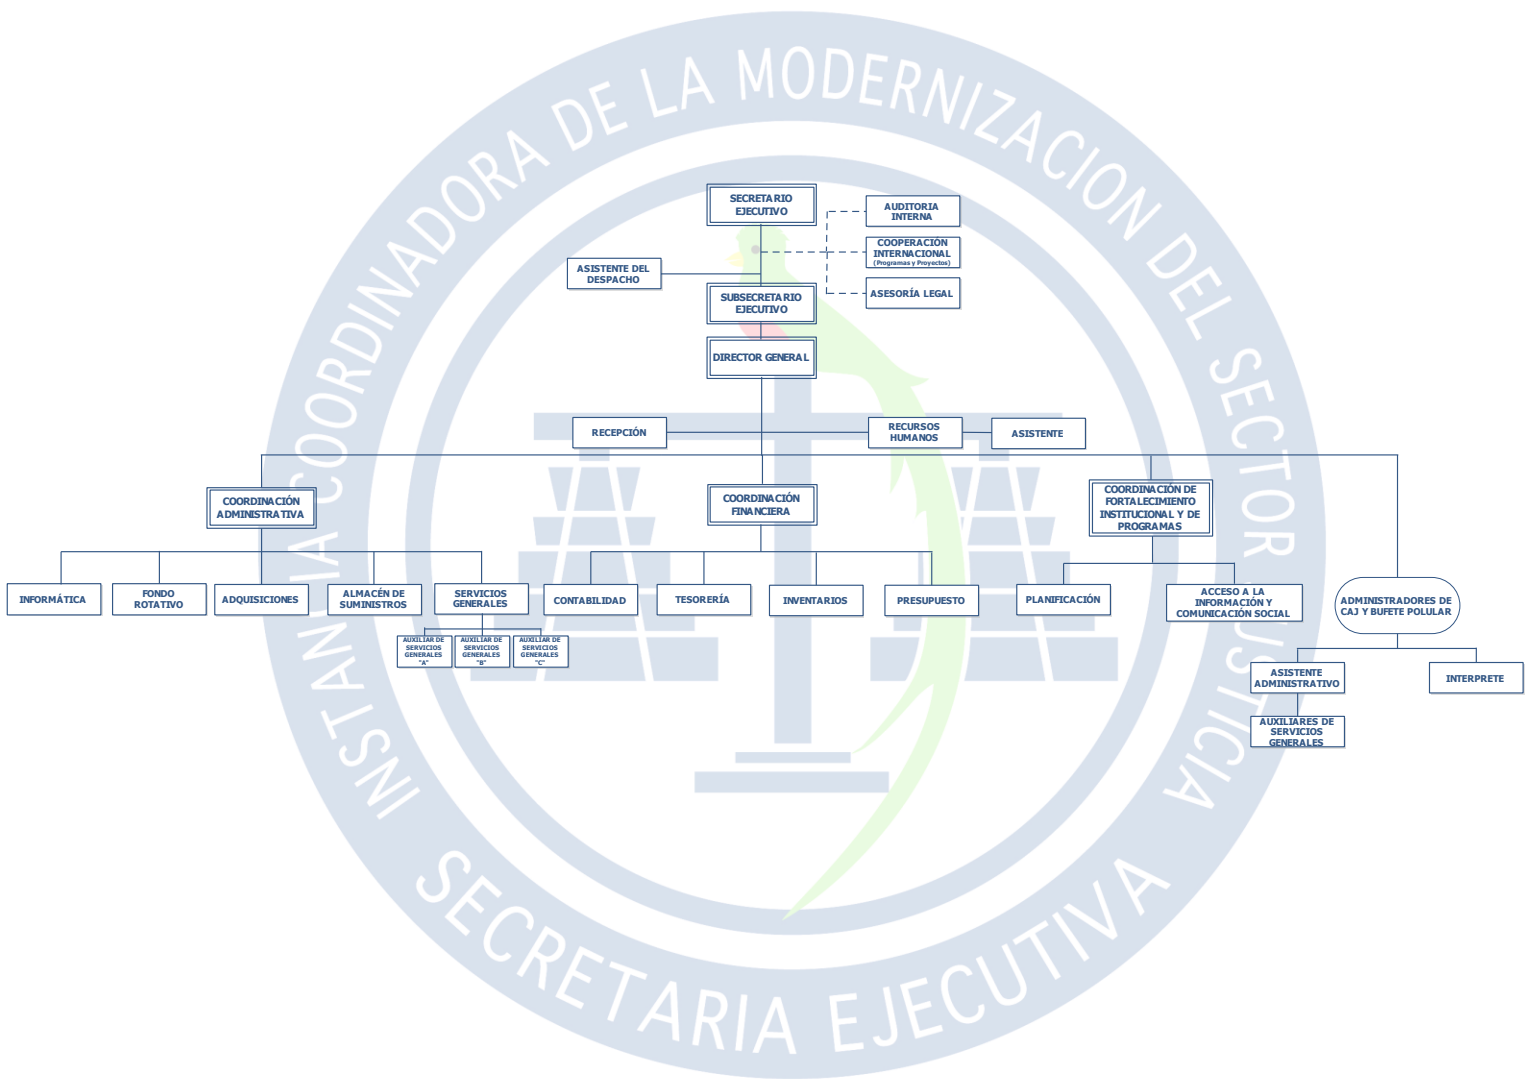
INSTANCIA COORDINADORA DE LA MODERNIZACION DEL SECTOR JUSTICIA

SECRETARIA EJECUTIVA

SECRETARIO EJECUTIVO

AUDITORIA INTERNA

COOPERACIÓN INTERNACIONAL (Programas y Proyectos)

ASESORÍA LEGAL

ASISTENTE DEL DESPACHO

SUBSECRETARIO EJECUTIVO

DIRECTOR GENERAL

RECEPCIÓN

RECURSOS HUMANOS

ASISTENTE

COORDINACIÓN ADMINISTRATIVA

COORDINACIÓN FINANCIERA

COORDINACIÓN DE FORTALECIMIENTO INSTITUCIONAL Y DE PROGRAMAS

INFORMÁTICA

FONDO ROTATIVO

ADQUISICIONES

ALMACÉN DE SUMINISTROS

SERVICIOS GENERALES

AUXILIAR DE SERVICIOS GENERALES "A"

AUXILIAR DE SERVICIOS GENERALES "B"

AUXILIAR DE SERVICIOS GENERALES "C"

CONTABILIDAD

TESORERÍA

INVENTARIOS

PRESUPUESTO

PLANIFICACIÓN

ACCESO A LA INFORMACIÓN Y COMUNICACIÓN SOCIAL

ADMINISTRADORES DE CAJ Y BUFETE POLULAR

ASISTENTE ADMINISTRATIVO

INTERPRETE

AUXILIARES DE SERVICIOS GENERALES